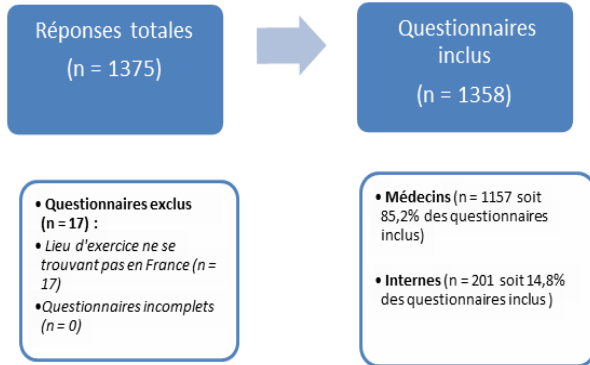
Réponses totales
(n = 1375)

Questionnaires inclus
(n = 1358)

• Questionnaires exclus (n = 17) :
• Lieu d'exercice ne se trouvant pas en France (n = 17)
•Questionnaires incomplets (n = 0)

• Médecins (n = 1157 soit 85,2% des questionnaires inclus)

• Internes (n = 201 soit 14,8% des questionnaires inclus)